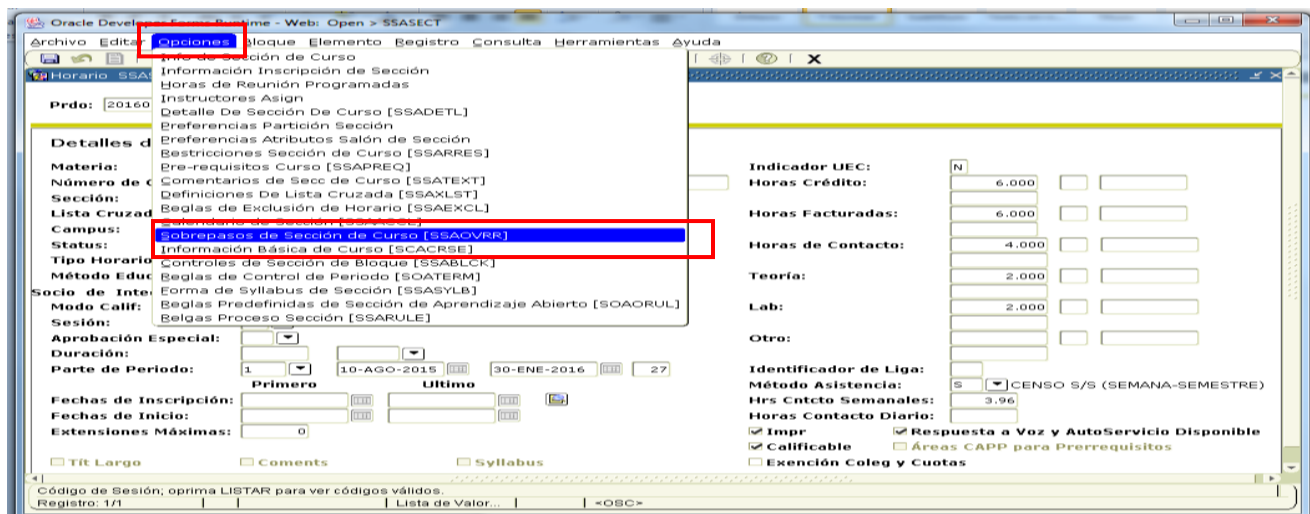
Oracle Developer Forms Runtime - Web: Open > SSASECT

Archivo Editar Opciones Bloque Elemento Registro Consulta Herramientas Ayuda

Horario SSAS

Prdo: 20160

Detalles d

Materia:
Número de C
Sección:
Lista Cruzad
Campus:
Status:
Tipo Horario
Método Educ
Socio de Inte
Modo Calif:
Sesión:

Info de Sección de Curso
Información Inscripción de Sección
Horas de Reunión Programadas
Instructores Asign
Detalle De Sección De Curso [SSADETL]
Preferencias Partición Sección
Preferencias Atributos Salón de Sección
Restricciones Sección de Curso [SSARRES]
Pre-requisitos Curso [SSAPREQ]
Comentarios de Secc de Curso [SSATEXT]
Definiciones De Lista Cruzada [SSAXLST]
Reglas de Exclusión de Horario [SSAEXCL]
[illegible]
Sobrepasos de Sección de Curso [SSAOVRR]
Información Básica de Curso [SCACRSE]
Controles de Sección de Bloque [SSABLCK]
Reglas de Control de Periodo [SOATERM]
Forma de Syllabus de Sección [SSASYLB]
Reglas Predefinidas de Sección de Aprendizaje Abierto [SOAORUL]
Relgas Proceso Sección [SSARULE]

Indicador UEC: N
Horas Crédito: 6.000
Horas Facturadas: 6.000
Horas de Contacto: 4.000
Teoría: 2.000
Lab: 2.000
Otro:

Aprobación Especial:
Duración:
Parte de Periodo: 1 10-AGO-2015 30-ENE-2016 27
Primero Ultimo
Fechas de Inscripción:
Fechas de Inicio:
Extensiones Máximas: 0

Identificador de Liga:
Método Asistencia: S CENSO S/S (SEMANA-SEMESTRE)
Hrs Cntcto Semanales: 3.96
Horas Contacto Diario:
Impr
Respuesta a Voz y AutoServicio Disponible
Calificable
Áreas CAPP para Prerrequisitos
Exención Coleg y Cuotas

Tít Largo
Coments
Syllabus

Código de Sesión; oprima LISTAR para ver códigos válidos.
Registro: 1/1 | Lista de Valor... | <OSC>